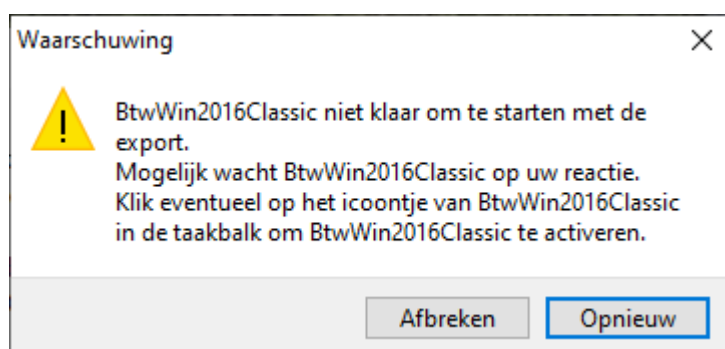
Waarschuwing

BtwWin2016Classic niet klaar om te starten met de export.
Mogelijk wacht BtwWin2016Classic op uw reactie.
Klik eventueel op het icoontje van BtwWin2016Classic in de taakbalk om BtwWin2016Classic te activeren.

Afbreken
Opnieuw